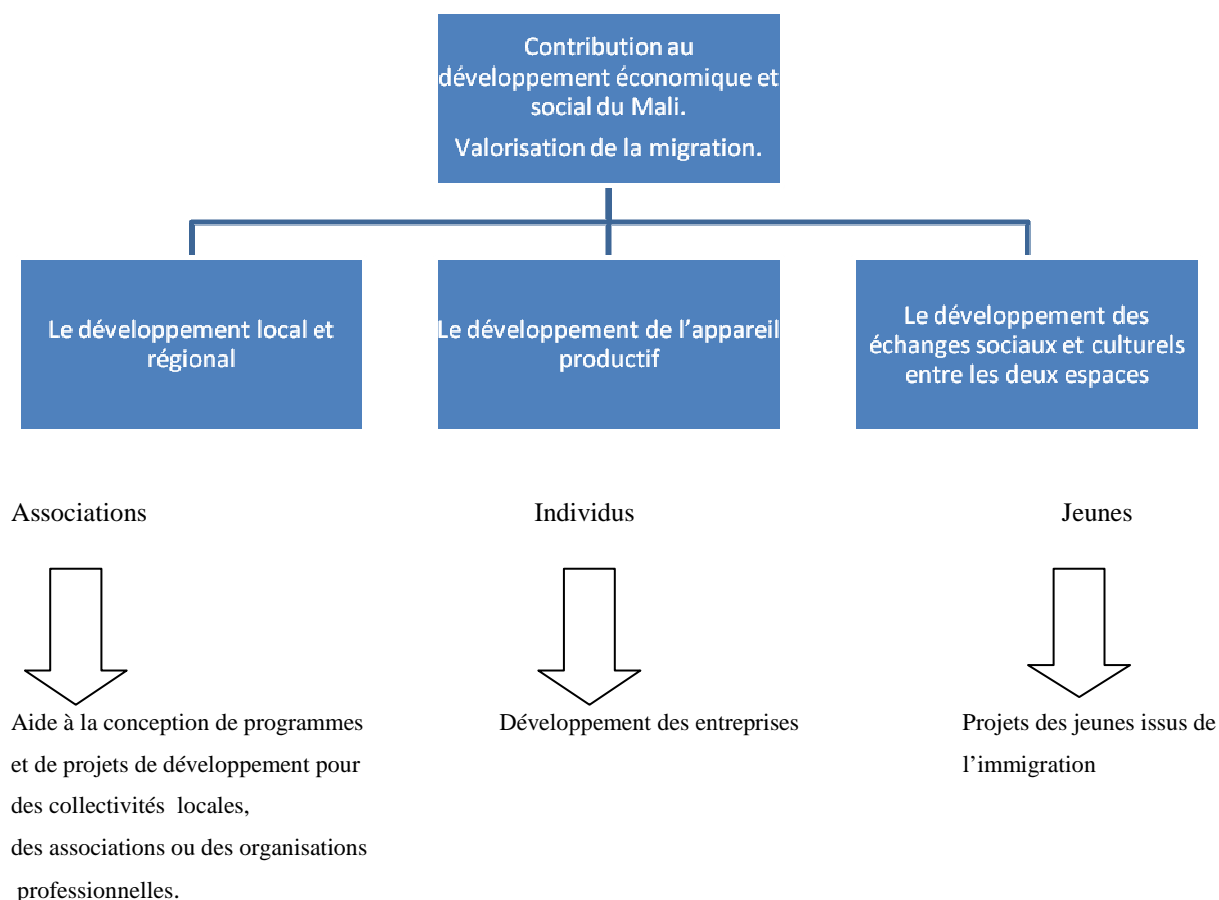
Contribution au développement économique et social du Mali.

Valorisation de la migration.

Le développement local et régional

Le développement de l'appareil productif

Le développement des échanges sociaux et culturels entre les deux espaces

Associations

Aide à la conception de programmes et de projets de développement pour des collectivités locales, des associations ou des organisations professionnelles.

Individus

Développement des entreprises

Jeunes

Projets des jeunes issus de l'immigration